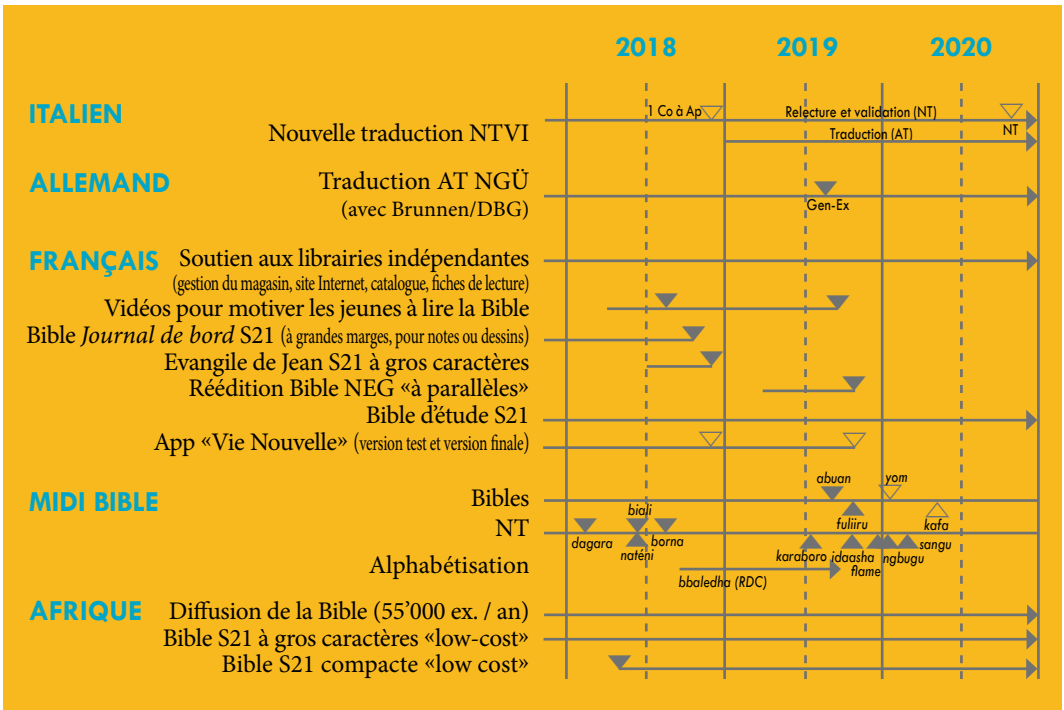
2018 2019 2020

ITALIEN
Nouvelle traduction NTVI
1 Co à Ap
Relecture et validation (NT)
NT
Traduction (AT)

ALLEMAND
Traduction AT NGÜ (avec Brunnen/DBG)
Gen-Ex

FRANÇAIS
Soutien aux librairies indépendantes (gestion du magasin, site Internet, catalogue, fiches de lecture)
Vidéos pour motiver les jeunes à lire la Bible
Bible *Journal de bord* S21 (à grandes marges, pour notes ou dessins)
Evangile de Jean S21 à gros caractères
Réédition Bible NEG «à parallèles»
Bible d'étude S21
App «Vie Nouvelle» (version test et version finale)

MIDI BIBLE
Bibles
NT
Alphabétisation
abuan
yom
biali
fuliiru
kafa
dagara
naténi
borna
karaboro
idaasha
ngbugu
sangu
flame
bbaledha (RDC)

AFRIQUE
Diffusion de la Bible (55'000 ex. / an)
Bible S21 à gros caractères «low-cost»
Bible S21 compacte «low cost»